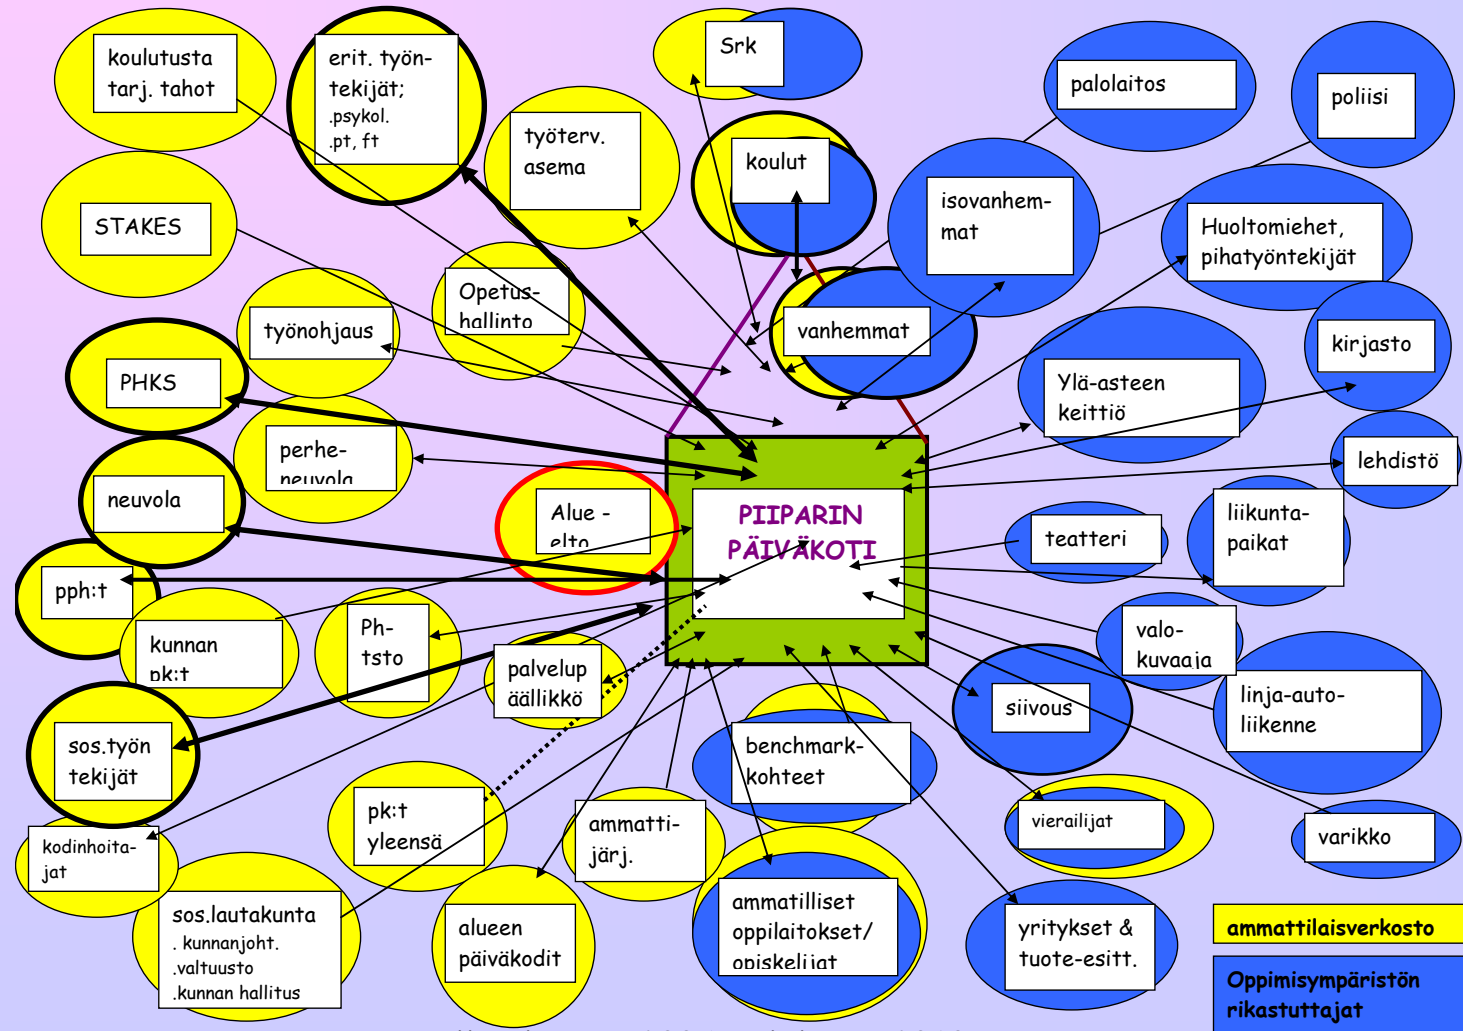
koulutusta tarj. tahot

erit. työntekijät; .psykol. .pt, ft

Srk

palolaitos

poliisi

työterv. asema

koulut

STAKES

isovanhemmat

Huoltomiehet, pihatyöntekijät

Opetushallinto

työnohjaus

vanhemmat

kirjasto

PHKS

Ylä-asteen keittiö

perheneuvola

lehdistö

neuvola

Alue - elto

PIIPARIN PÄIVÄKOTI

teatteri

liikuntapaikat

pph:t

kunnan pk:t

Ph-tsto

palvelupäällikkö

valokuvaaja

siivous

linja-autoliikenne

sos.työn tekijät

benchmark-kohteet

vierailijat

varikko

kodinhoitajat

pk:t yleensä

ammattijärj.

sos.lautakunta . kunnanjoht. .valtuusto .kunnan hallitus

alueen päiväkodit

ammatilliset oppilaitokset/ opiskelijat

yritykset & tuote-esitt.

ammattilaisverkosto

Oppimisympäristön rikastuttajat